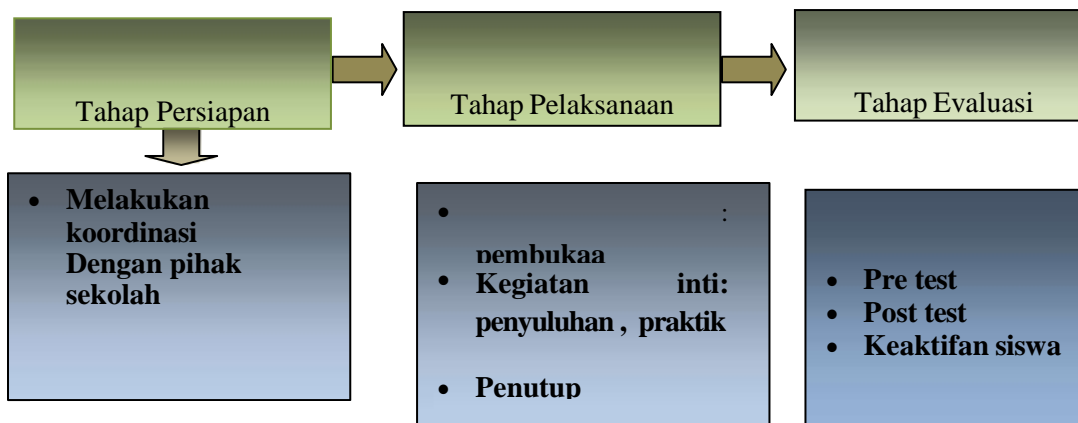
Tahap Persiapan

Tahap Pelaksanaan

Tahap Evaluasi

- Melakukan koordinasi Dengan pihak sekolah

- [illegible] :
pembukaa
- Kegiatan inti: penyuluhan , praktik
- Penutup

- Pre test
- Post test
- Keaktifan siswa